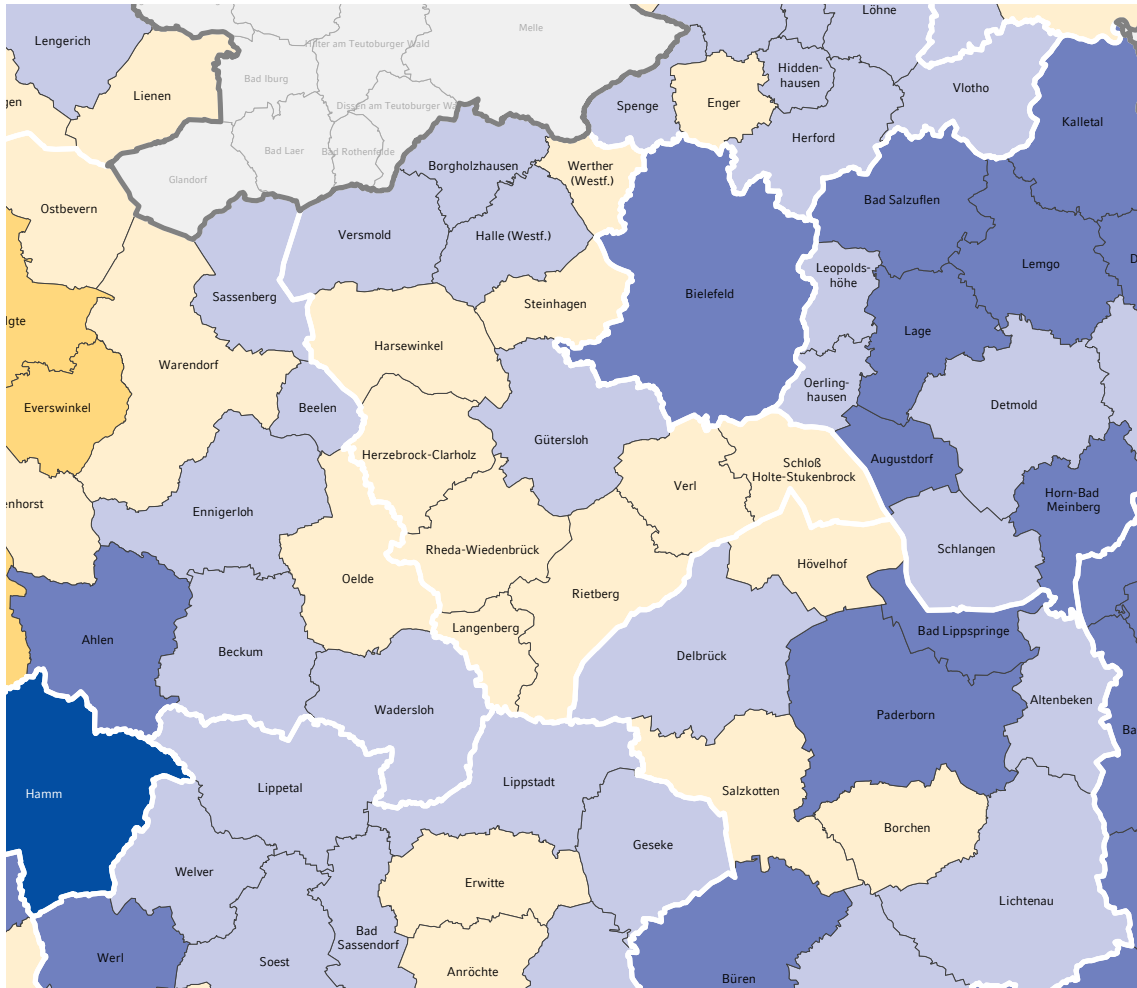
Lengerich
Hilter am Teutoburger Wald
Melle
Löhne
Bad Iburg
Hidden-
hausen
Vlotho
gen
Lienen
Dissen am Teutoburger Wa
Spenge
Enger
Kalletal
Bad Laer
Bad Rothenfelde
Herford
Glandorf
Borgholzhausen
Werther
(Westf.)
Ostbevern
Bad Salzuflen
Versmold
Halle (Westf.)
Leopolds-
höhe
Lemgo
D
Sassenberg
Steinhagen
Bielefeld
lgte
Lage
Harsewinkel
Warendorf
Oerling-
hausen
Beelen
Detmold
Everswinkel
Gütersloh
Herzebrock-Clarholz
Augustdorf
Schloß
Holte-Stukenbrock
Verl
nhorst
Horn-Bad
Meinberg
Ennigerloh
Rheda-Wiedenbrück
Schlangen
Hövelhof
Oelde
Rietberg
Ahlen
Langenberg
Bad Lippspringe
Beckum
Delbrück
Altenbeken
Wadersloh
Paderborn
Ba
Hamm
Lippetal
Lippstadt
Salzkotten
Borchen
Geseke
Welver
Erwitte
Lichtenau
Bad
Sassendorf
Werl
Soest
Anröchte
Büren